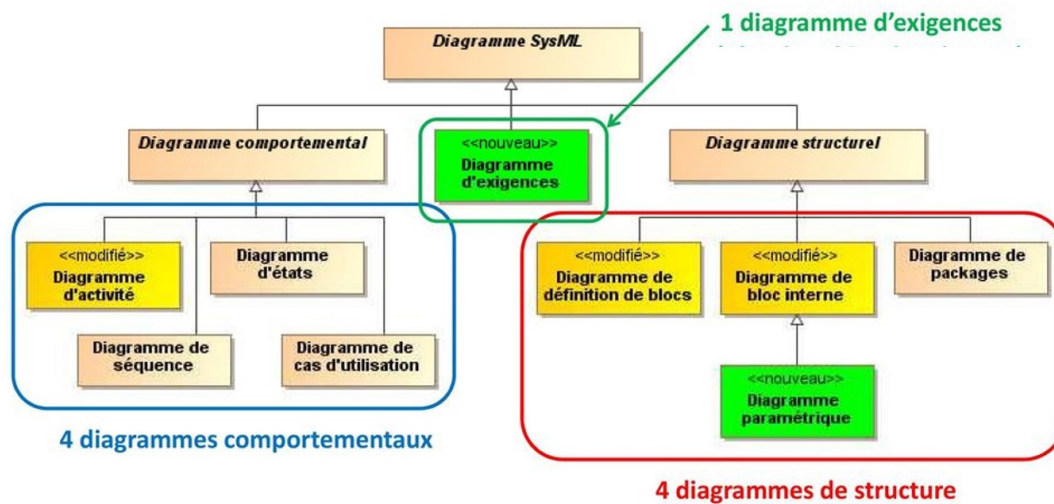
1 diagramme d'exigences

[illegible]

Diagramme SysML

Diagramme comportemental

<<nouveau>>
Diagramme d'exigences

Diagramme structurel

<<modifié>>
Diagramme d'activité

Diagramme d'états

Diagramme de séquence

Diagramme de cas d'utilisation

<<modifié>>
Diagramme de définition de blocs

<<modifié>>
Diagramme de bloc interne

Diagramme de packages

<<nouveau>>
Diagramme paramétrique

4 diagrammes comportementaux

4 diagrammes de structure